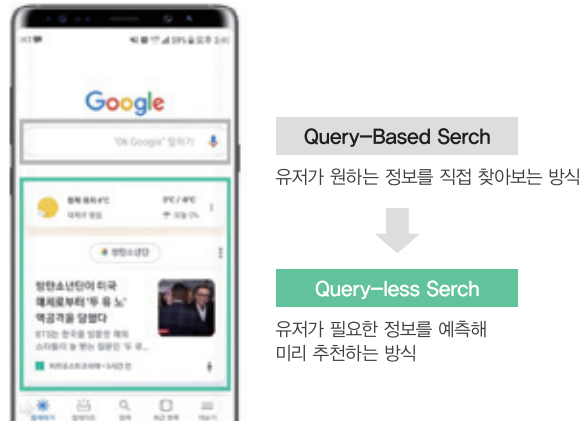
Google

"Ok Google" 말하기

방탄소년단

방탄소년단이 미국 메체로부터 '두 유 노' 액곡격을 당했다

Query-Based Serch

유저가 원하는 정보를 직접 찾아보는 방식

Query-less Serch

유저가 필요한 정보를 예측해 미리 추천하는 방식